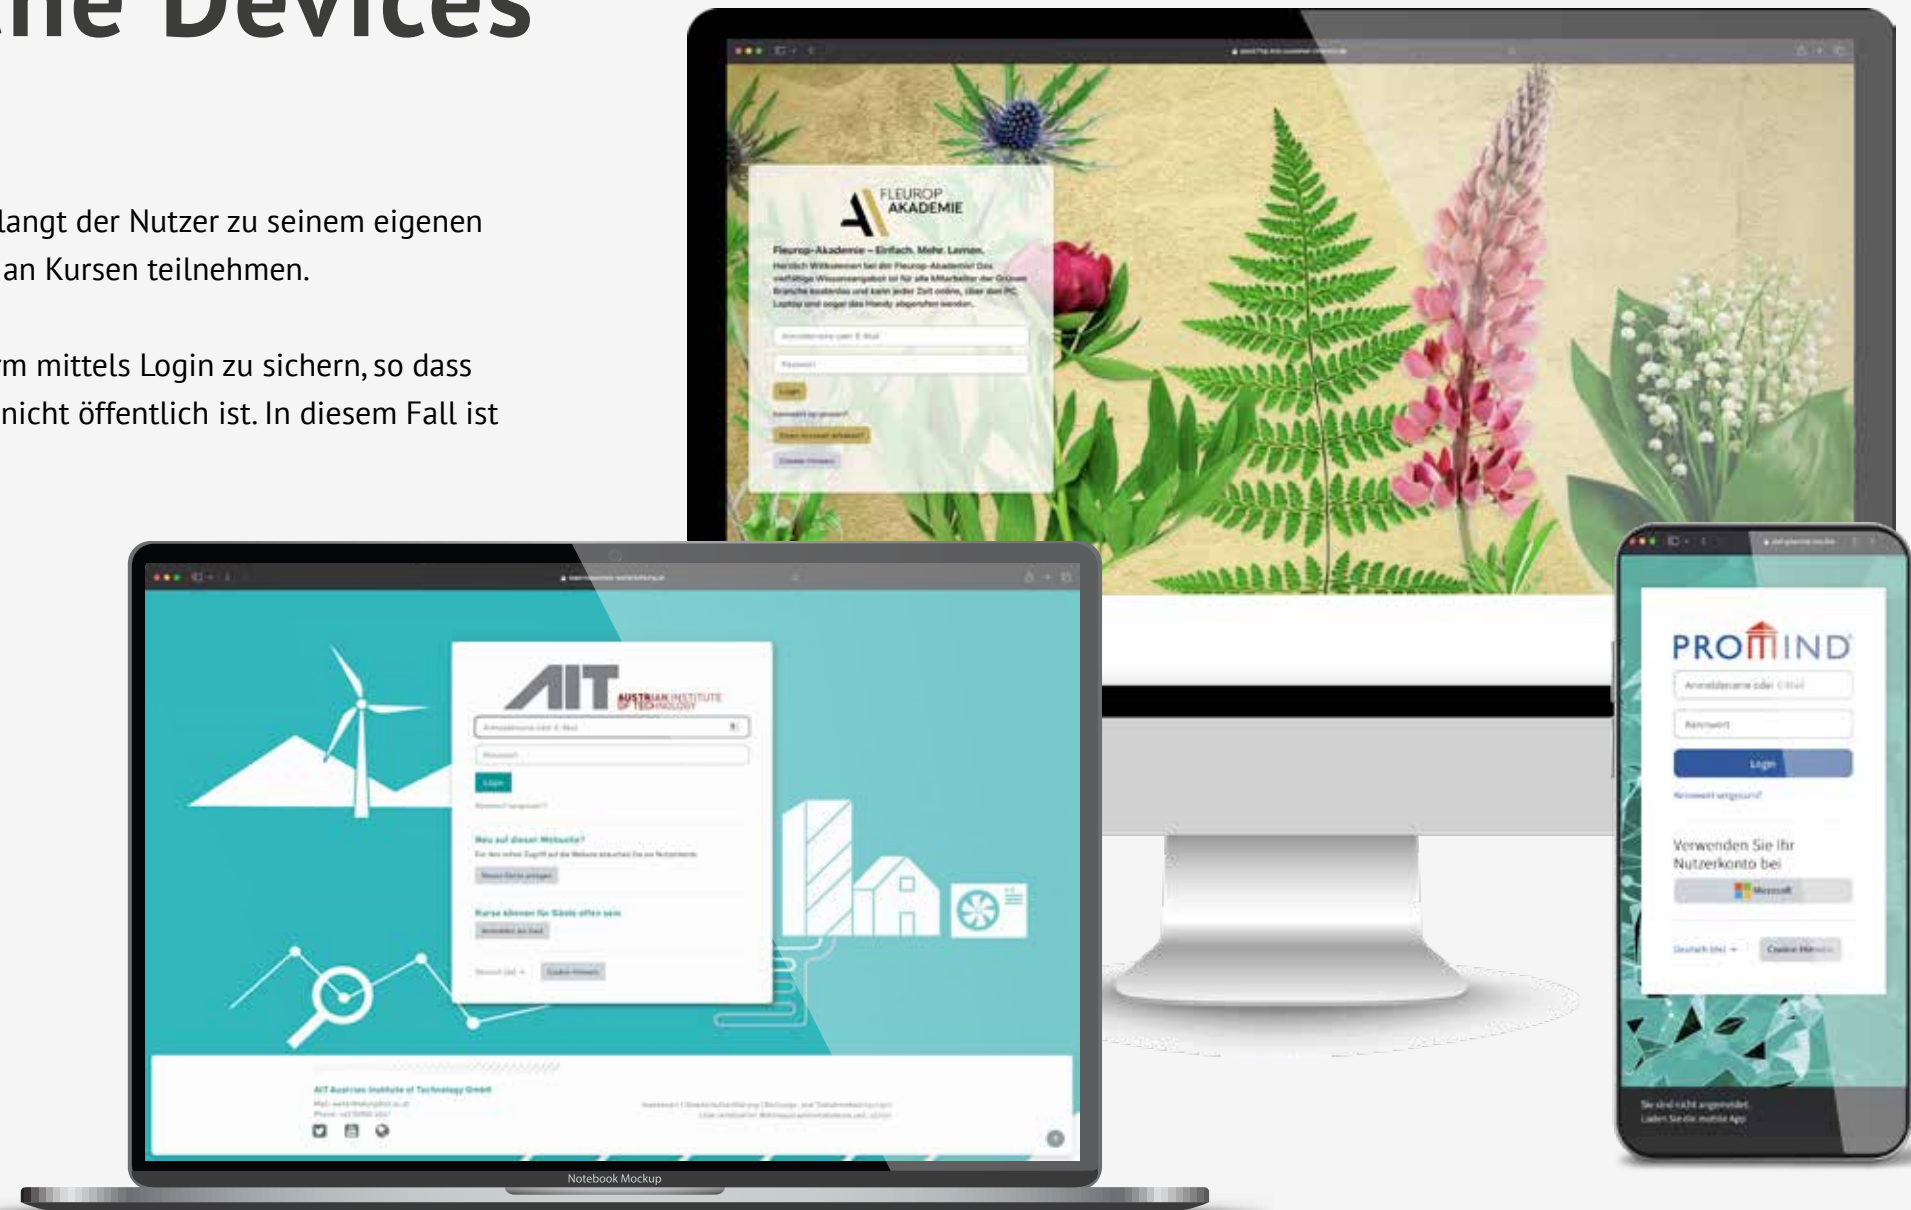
ne Devices

langt der Nutzer zu seinem eigenen an Kursen teilnehmen.

rm mittels Login zu sichern, so dass nicht öffentlich ist. In diesem Fall ist

FLEUROP AKADEMIE

Fleurop-Akademie – Einfach. Mehr. Lernen.

Herzlich Willkommen bei der Fleurop-Akademie! Das vielfältige Wissensangebot ist für alle Mitarbeiter der Grünen Branche kostenlos und kann jeder Zeit online, über den PC, Laptop und sogar das Handy abgerufen werden.

Anmeldename oder E-Mail

Passwort

Login

Kennwort vergessen?

Einen Account erstellen?

Cookie-Hinweis

AIT AUSTRIAN INSTITUTE OF TECHNOLOGY

Anmeldename oder E-Mail

Passwort

Login

Kennwort vergessen?

Neu auf dieser Webseite?

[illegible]

Neues Konto anlegen

Kurse können für Gäste offen sein

Anmelden als Gast

Deutsch (de)

Cookie-Hinweis

AIT Austrian Institute of Technology GmbH

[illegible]

PROMIND

Anmeldename oder E-Mail

Kennwort

Login

Kennwort vergessen?

Verwenden Sie Ihr Nutzerkonto bei

Microsoft

Deutsch (de)

Cookie-Hinweis

Sie sind nicht angemeldet.
Laden Sie die mobile App

Notebook Mockup